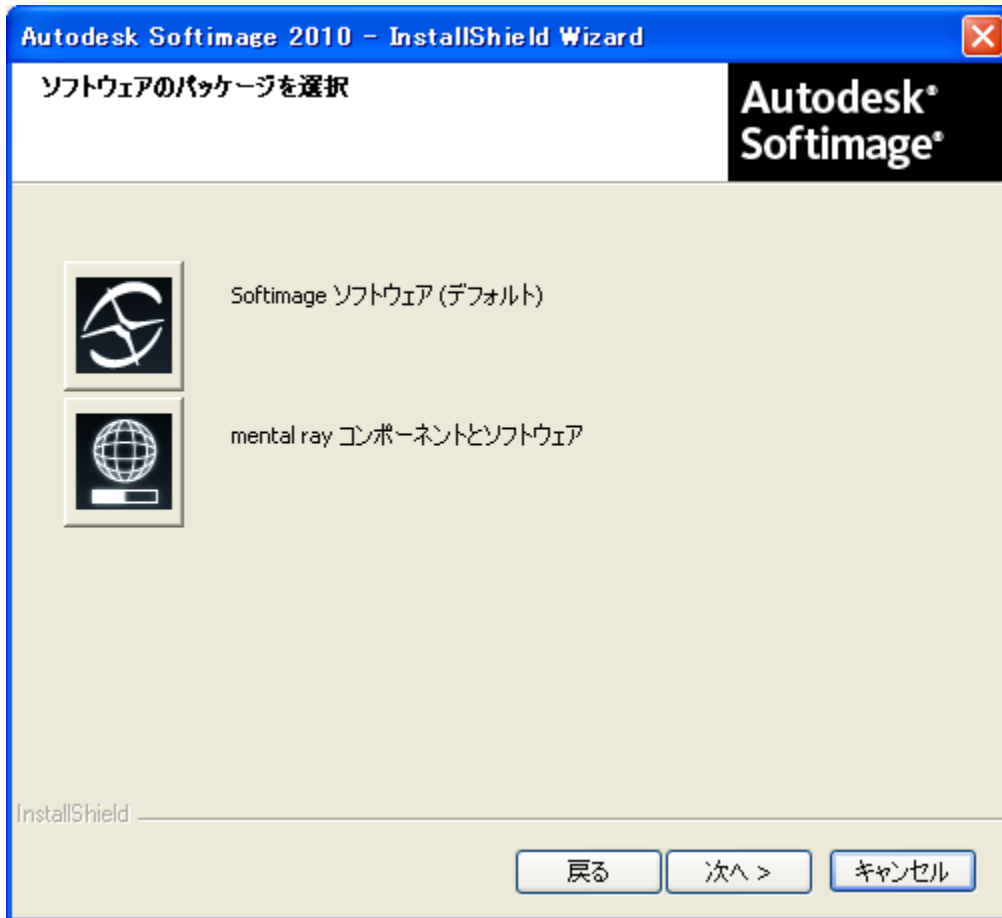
Autodesk Softimage 2010 - InstallShield Wizard

ソフトウェアのパッケージを選択

Autodesk® Softimage®

Softimage ソフトウェア (デフォルト)

mental ray コンポーネントとソフトウェア

InstallShield

戻る

次へ >

キャンセル